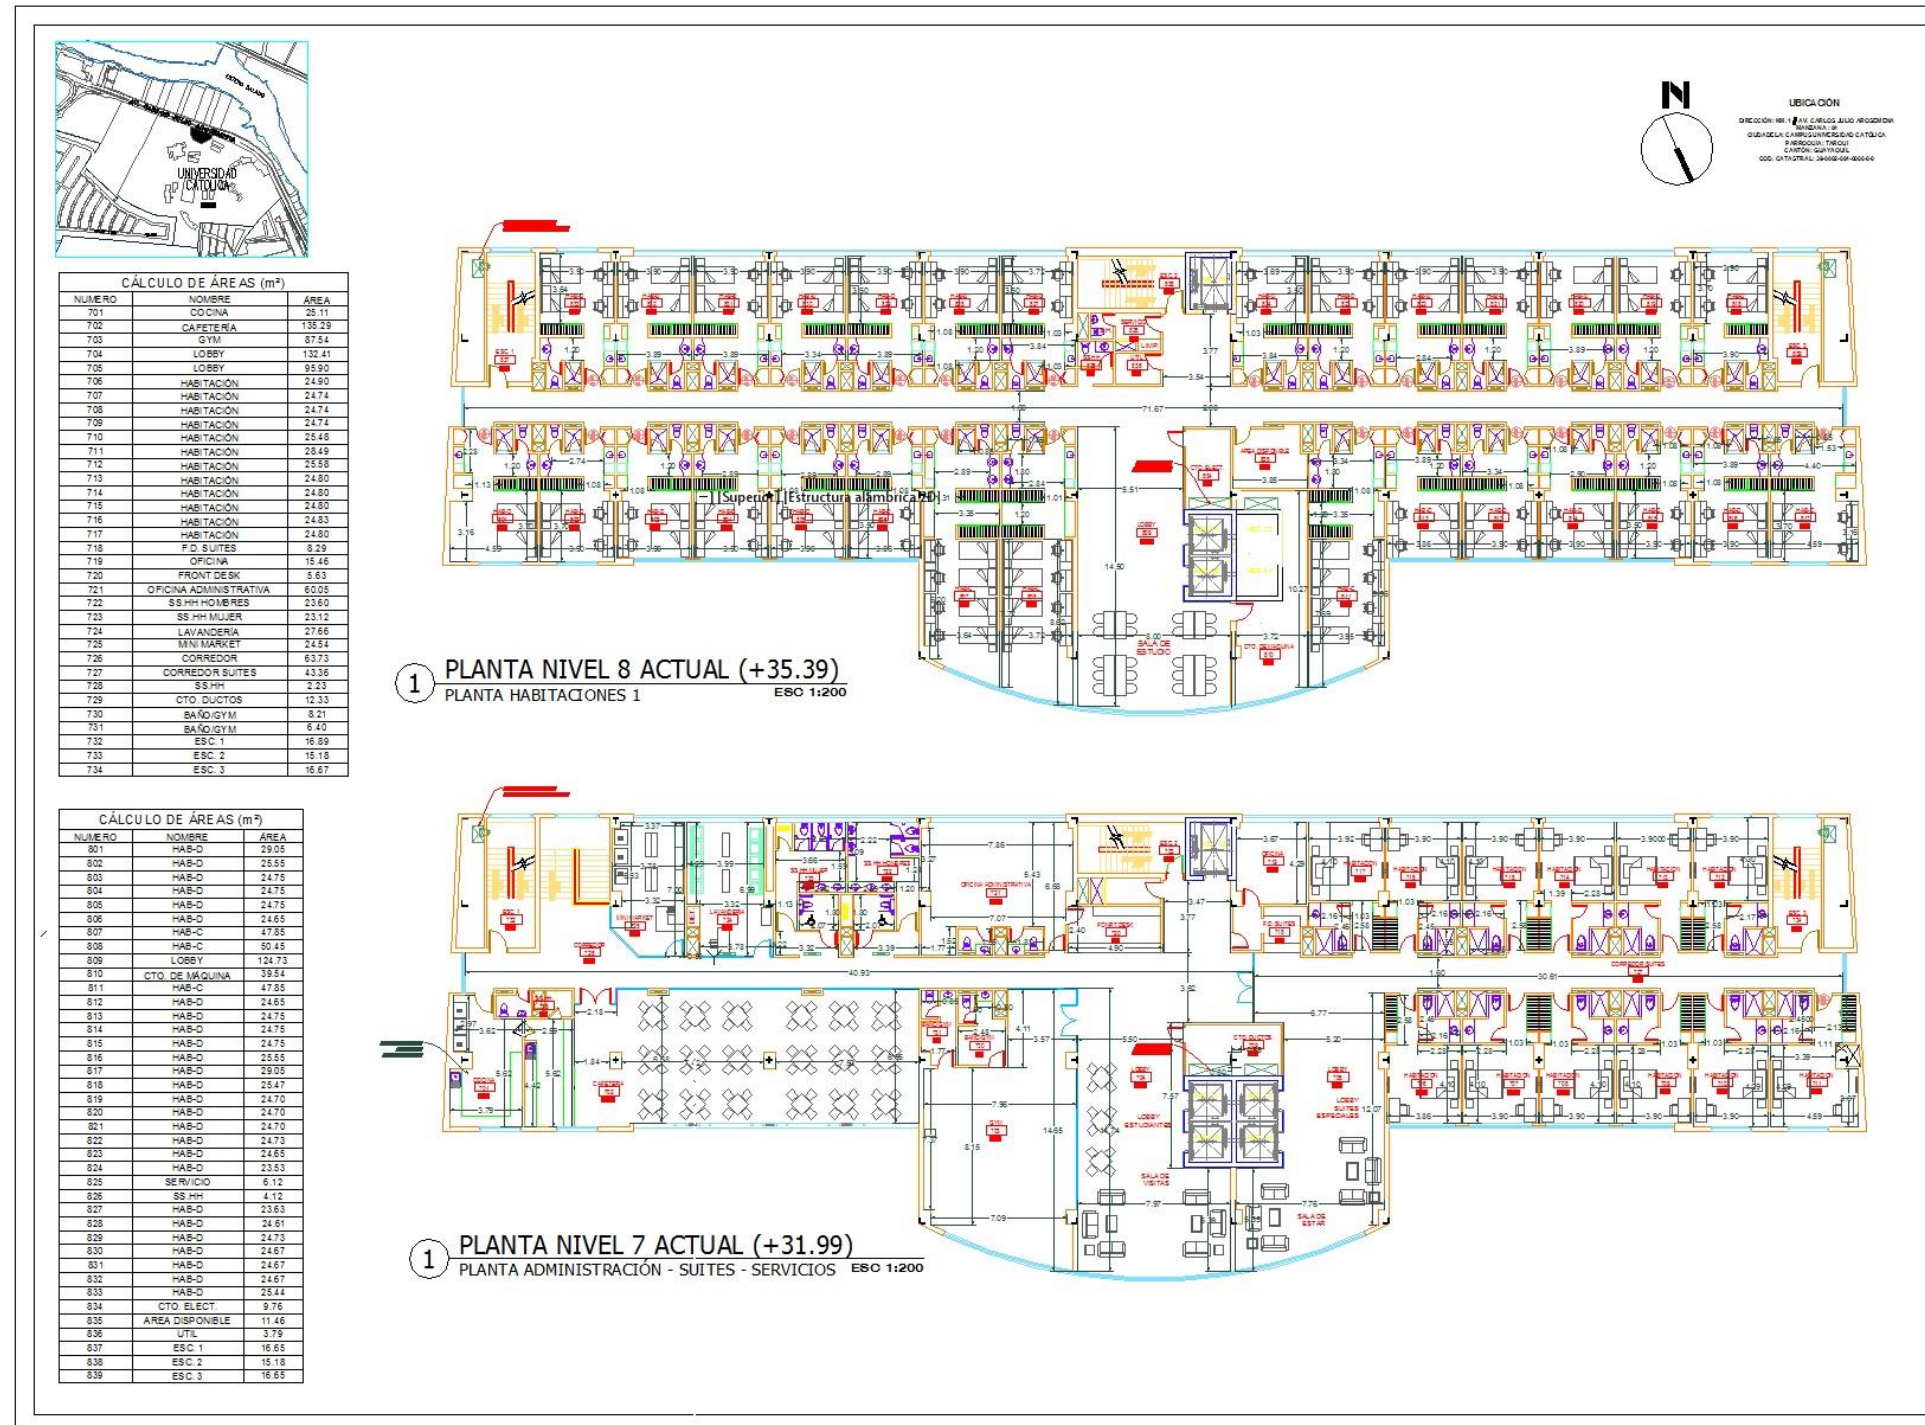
UNIVERSIDAD CATÓLICA

N

UBICACIÓN

CÁLCULO DE ÁREAS (m²)

| NUMERO | NOMBRE | AREA |
|---|---|---|
| 701 | COCINA | 25.11 |
| 702 | CAFETERÍA | 135.29 |
| 703 | GYM | 87.54 |
| 704 | LOBBY | 132.41 |
| 705 | LOBBY | 95.90 |
| 706 | HABITACIÓN | 24.90 |
| 707 | HABITACIÓN | 24.74 |
| 708 | HABITACIÓN | 24.74 |
| 709 | HABITACIÓN | 24.74 |
| 710 | HABITACIÓN | 25.48 |
| 711 | HABITACIÓN | 28.49 |
| 712 | HABITACIÓN | 25.58 |
| 713 | HABITACIÓN | 24.80 |
| 714 | HABITACIÓN | 24.80 |
| 715 | HABITACIÓN | 24.80 |
| 716 | HABITACIÓN | 24.83 |
| 717 | HABITACIÓN | 24.80 |
| 718 | F.D. SUITES | 8.29 |
| 719 | OFICINA | 15.46 |
| 720 | FRONT DESK | 5.63 |
| 721 | OFICINA ADMINISTRATIVA | 60.05 |
| 722 | SS.HH HOMBRES | 23.60 |
| 723 | SS.HH MUJER | 23.12 |
| 724 | LAVANDERÍA | 27.66 |
| 725 | MINI MARKET | 24.54 |
| 726 | CORREDOR | 63.73 |
| 727 | CORREDOR SUITES | 43.36 |
| 728 | SS.HH | 2.23 |
| 729 | CTO. DUCTOS | 12.33 |
| 730 | BAÑO/GYM | 8.21 |
| 731 | BAÑO/GYM | 6.40 |
| 732 | ESC. 1 | 16.89 |
| 733 | ESC. 2 | 15.18 |
| 734 | ESC. 3 | 16.67 |

CÁLCULO DE ÁREAS (m²)

| NUMERO | NOMBRE | ÁREA |
|---|---|---|
| 801 | HAB-D | 29.05 |
| 802 | HAB-D | 25.55 |
| 803 | HAB-D | 24.75 |
| 804 | HAB-D | 24.75 |
| 805 | HAB-D | 24.75 |
| 806 | HAB-D | 24.65 |
| 807 | HAB-C | 47.85 |
| 808 | HAB-C | 50.45 |
| 809 | LOBBY | 124.73 |
| 810 | CTO. DE MÁQUINA | 39.54 |
| 811 | HAB-C | 47.85 |
| 812 | HAB-D | 24.65 |
| 813 | HAB-D | 24.75 |
| 814 | HAB-D | 24.75 |
| 815 | HAB-D | 24.75 |
| 816 | HAB-D | 25.55 |
| 817 | HAB-D | 29.05 |
| 818 | HAB-D | 25.47 |
| 819 | HAB-D | 24.70 |
| 820 | HAB-D | 24.70 |
| 821 | HAB-D | 24.70 |
| 822 | HAB-D | 24.73 |
| 823 | HAB-D | 24.65 |
| 824 | HAB-D | 23.53 |
| 825 | SERVICIO | 6.12 |
| 826 | SS.HH | 4.12 |
| 827 | HAB-D | 23.63 |
| 828 | HAB-D | 24.61 |
| 829 | HAB-D | 24.73 |
| 830 | HAB-D | 24.67 |
| 831 | HAB-D | 24.67 |
| 832 | HAB-D | 24.67 |
| 833 | HAB-D | 25.44 |
| 834 | CTO. ELECT. | 9.76 |
| 835 | AREA DISPONIBLE | 11.46 |
| 836 | UTIL | 3.79 |
| 837 | ESC. 1 | 16.65 |
| 838 | ESC. 2 | 15.18 |
| 839 | ESC. 3 | 16.65 |

[Superior][Estructura alámbrica 2D]

SALA DE ESTUDIO

1 PLANTA NIVEL 8 ACTUAL (+35.39)
PLANTA HABITACIONES 1 ESC 1:200

LOBBY ESTUDIANTES
SALA DE VISITAS
SALA DE ESTAR
OFICINA ADMINISTRATIVA

1 PLANTA NIVEL 7 ACTUAL (+31.99)
PLANTA ADMINISTRACIÓN - SUITES - SERVICIOS ESC 1:200